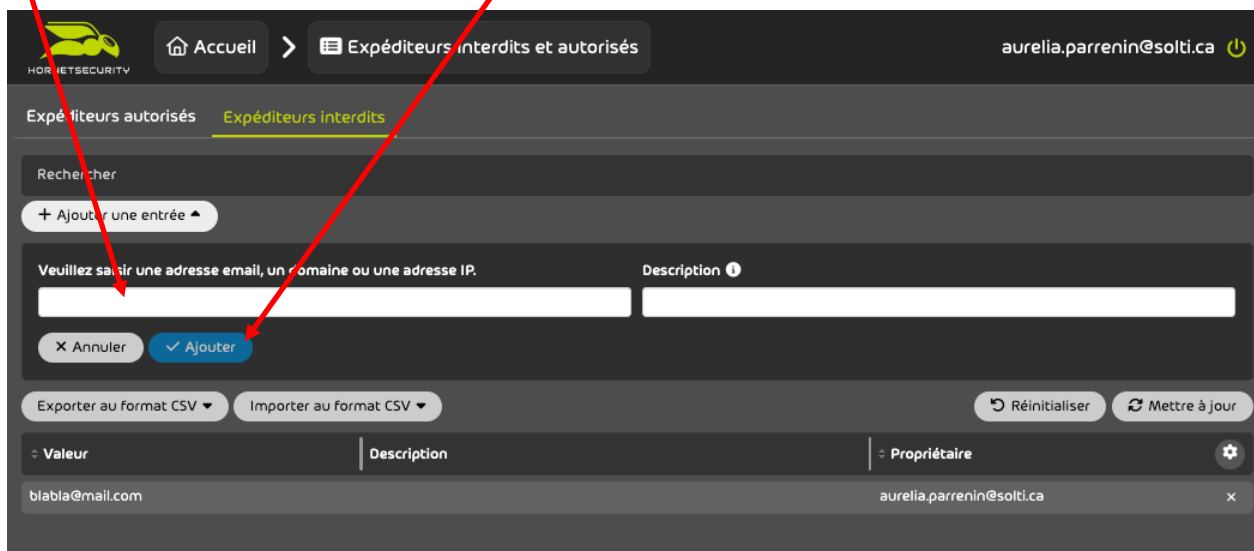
HORNETSECURITY

Accueil > Expéditeurs interdits et autorisés

aurelia.parrenin@solti.ca

Expéditeurs autorisés | Expéditeurs interdits

Rechercher

+ Ajouter une entrée

Veuillez saisir une adresse email, un domaine ou une adresse IP.

Description

✕ Annuler | ✓ Ajouter

Exporter au format CSV | Importer au format CSV | Réinitialiser | Mettre à jour

| Valeur | Description | Propriétaire | |
|---|---|---|---|
| blabla@mail.com | | aurelia.parrenin@solti.ca | × |